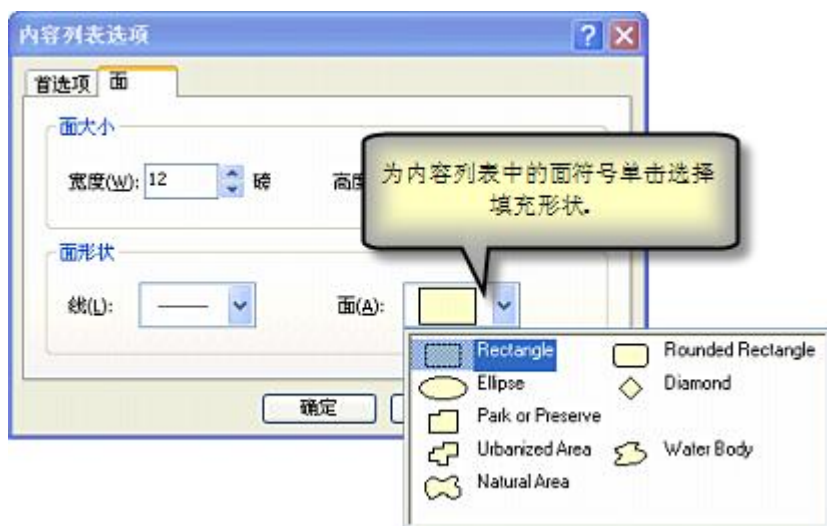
内容列表选项

首选项 面

面大小

宽度(W): 12 磅

高度

为内容列表中的面符号单击选择填充形状。

面形状

线(L):

面(A):

确定

Rectangle
Rounded Rectangle
Ellipse
Diamond
Park or Preserve
Urbanized Area
Water Body
Natural Area